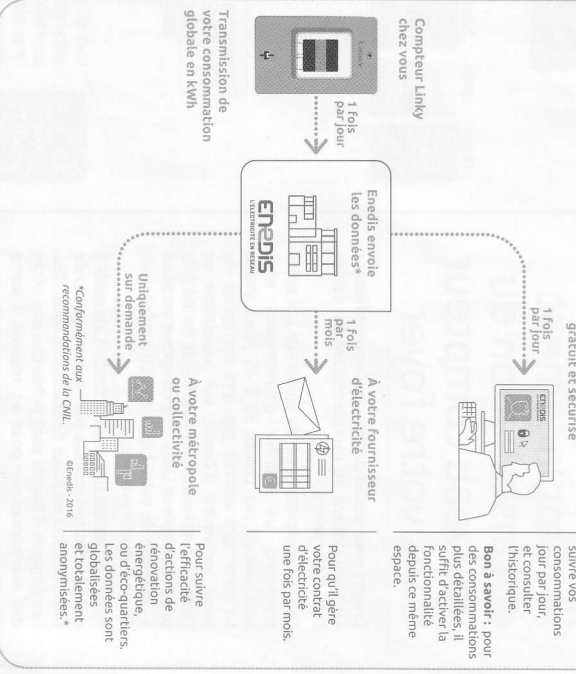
Compteur Linky chez vous

Linky

Transmission de votre consommation globale en kWh

1 fois par jour

Enedis envoie les données*

ENEDIS L'ÉLECTRICITÉ EN RÉSEAU

1 fois par jour

gratuit et sécurisé

ENEDIS

suivre vos consommations jour par jour, et consulter l'historique.

Bon à savoir : pour des consommations plus détaillées, il suffit d'activer la fonctionnalité depuis ce même espace.

1 fois par mois

À votre fournisseur d'électricité

Pour qu'il gère votre contrat d'électricité une fois par mois.

Uniquement sur demande

À votre métropole ou collectivité

Pour suivre l'efficacité d'actions de rénovation énergétique, ou d'éco-quartiers. Les données sont globalisées et totalement anonymisées.*

*Conformément aux recommandations de la CNIL.

©Enedis - 2016